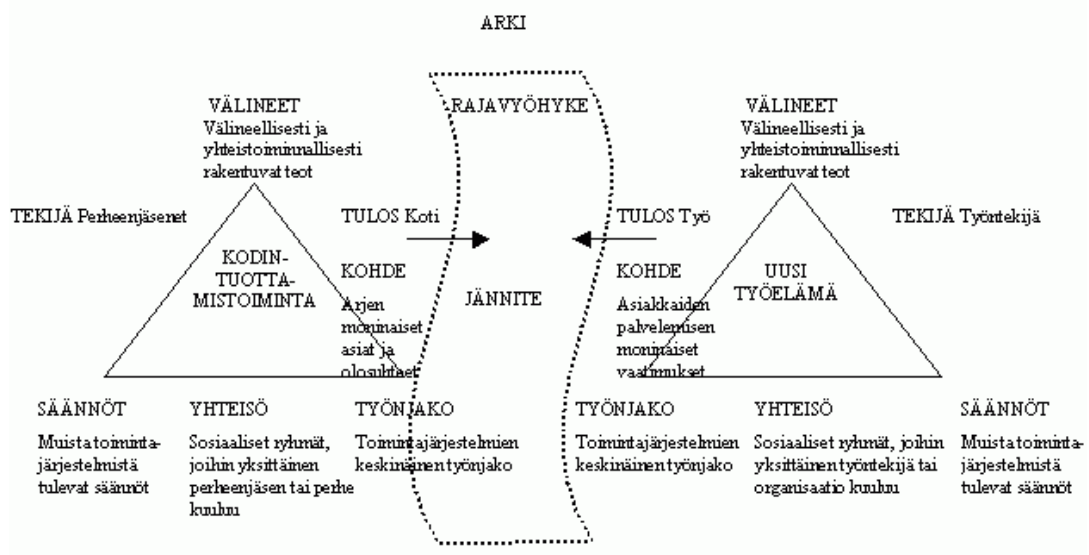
ARKI

VÄLINEET
Välineellisesti ja yhteistoiminnallisesti rakentuvat teot

RAJAVYÖHYKE

VÄLINEET
Välineellisesti ja yhteistoiminnallisesti rakentuvat teot

TEKIJÄ Perheenjäsenet

TULOS Koti

TULOS Työ

TEKIJÄ Työntekijä

KODIN-TUOTTAMISTOIMINTA

KOHDE
Arjen moninaiset asiat ja olosuhteet

JÄNNITE

KOHDE
Asiakkaiden palvelemisen moninaiset vaatimukset

UUSI TYÖELÄMÄ

SÄÄNNÖT
Muista toimintajärjestelmistä tulevat säännöt

YHTEISÖ
Sosiaaliset ryhmät, joihin yksittäinen perheenjäsen tai perhe kuuluu

TYÖNJAKO
Toimintajärjestelmien keskinäinen työnjako

TYÖNJAKO
Toimintajärjestelmien keskinäinen työnjako

YHTEISÖ
Sosiaaliset ryhmät, joihin yksittäinen työntekijä tai organisaatio kuuluu

SÄÄNNÖT
Muista toimintajärjestelmistä tulevat säännöt